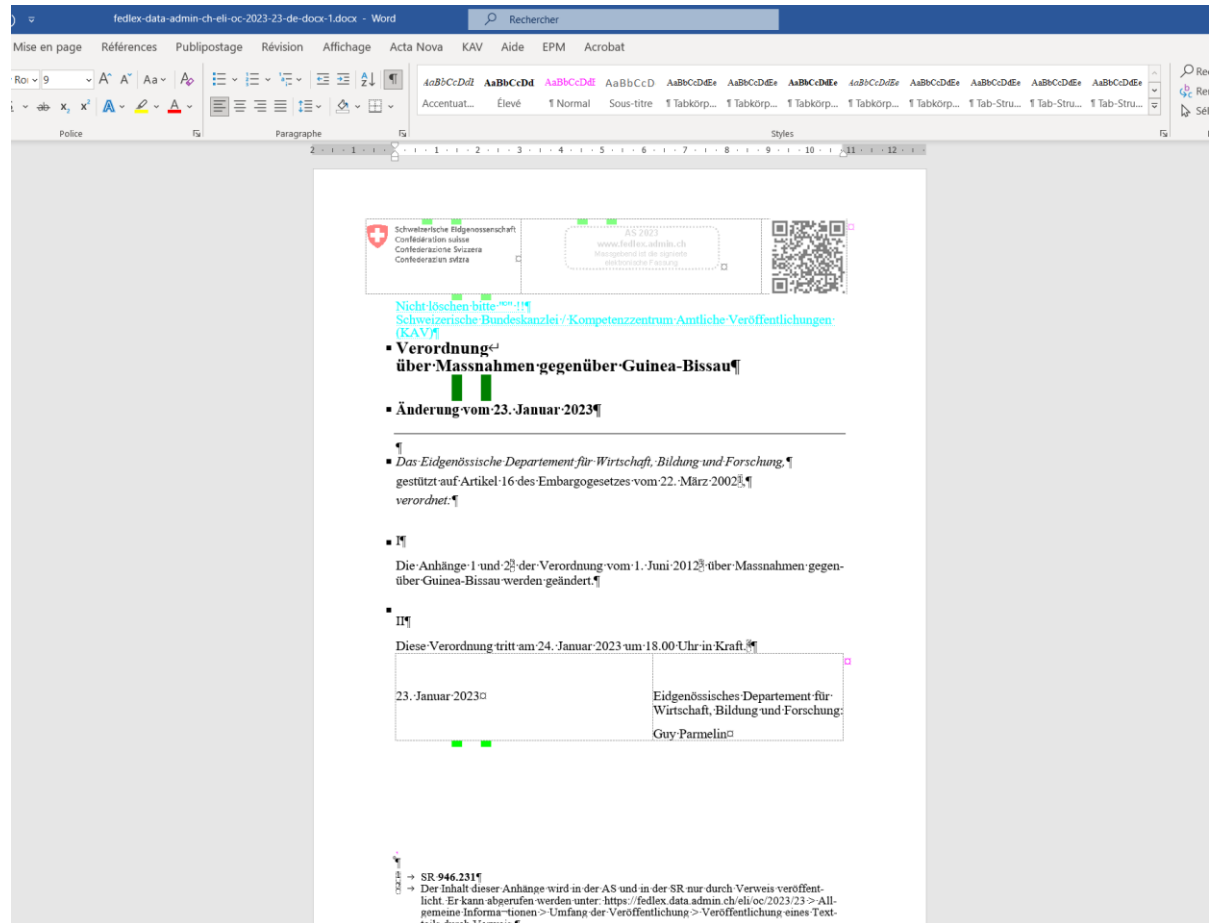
fedlex-data-admin-ch-eli-oc-2023-23-de-docx-1.docx - Word

Rechercher

Mise en page Références Publipostage Révision Affichage Acta Nova KAV Aide EPM Acrobat

AaBbCcDdE AaBbCcDd AaBbCcDdE AaBbCcD AaBbCcDdEe AaBbCcDdEe AaBbCcDdEe AaBbCcDdEe AaBbCcDdEe AaBbCcDdEe AaBbCcDdEe AaBbCcDdEe

Accentuat... Élevé ¶ Normal Sous-titre ¶ Tabkörp... ¶ Tabkörp... ¶ Tabkörp... ¶ Tabkörp... ¶ Tabkörp... ¶ Tab-Stru... ¶ Tab-Stru... ¶ Tab-Stru...

Police Paragraphe Styles

Schweizerische Eidgenossenschaft
Confédération suisse
Confederazione Svizzera
Confederaziun svizra

AS 2023
www.fedlex.admin.ch
Massgebend ist die signierte elektronische Fassung

Nicht löschen bitte!!¶
Schweizerische Bundeskanzlei / Kompetenzzentrum Amtliche Veröffentlichungen (KAV)¶

Verordnung
über Massnahmen gegenüber Guinea-Bissau¶

Änderung vom 23. Januar 2023¶

¶

Das Eidgenössische Departement für Wirtschaft, Bildung und Forschung,¶
gestützt auf Artikel 16 des Embargogesetzes vom 22. März 2002,¶
verordnet:¶

I¶

Die Anhänge 1 und 2 der Verordnung vom 1. Juni 2012 über Massnahmen gegenüber Guinea-Bissau werden geändert.¶

II¶

Diese Verordnung tritt am 24. Januar 2023 um 18.00 Uhr in Kraft.¶

| 23. Januar 2023¤ | Eidgenössisches Departement für Wirtschaft, Bildung und Forschung:<br><br>Guy Parmelin¤ |
|---|---|

¶

1 → SR 946.231¶
2 → Der Inhalt dieser Anhänge wird in der AS und in der SR nur durch Verweis veröffentlicht. Er kann abgerufen werden unter: https://fedlex.data.admin.ch/eli/oc/2023/23 > Allgemeine Informationen > Umfang der Veröffentlichung > Veröffentlichung eines Textteils durch Verweis.¶